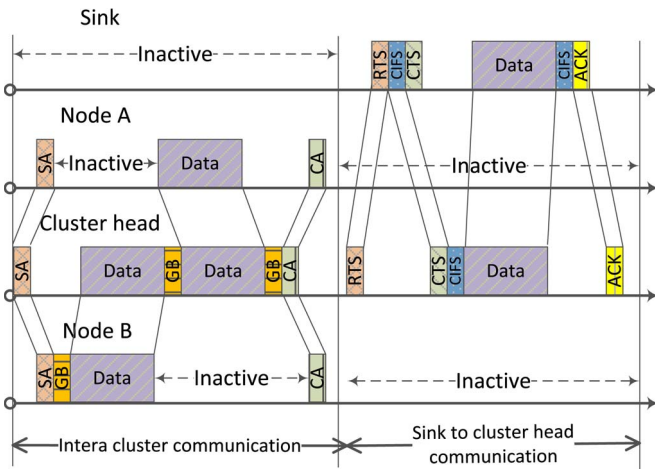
Sink

Inactive

RTS CIFS CTS

Data

CIFS ACK

Node A

SA

Inactive

Data

CA

Inactive

Cluster head

SA

Data

GB

Data

GB

CA

RTS

CTS CIFS

Data

ACK

Node B

SA GB

Data

Inactive

CA

Inactive

Intera cluster communication

Sink to cluster head communication